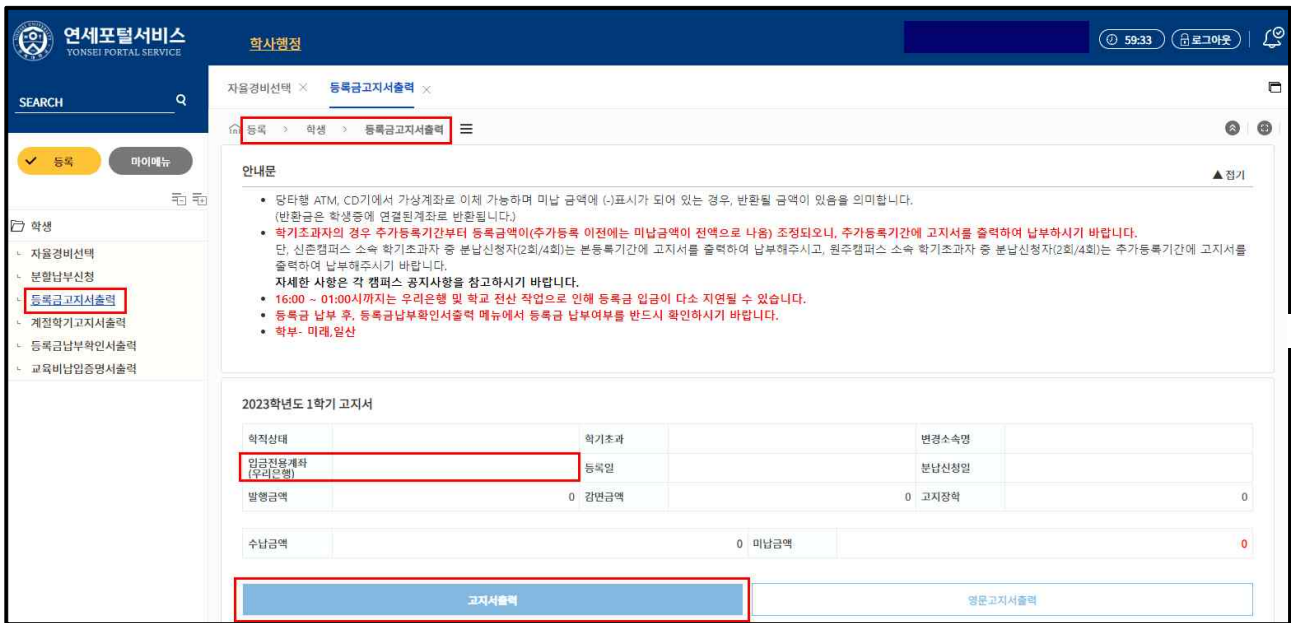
연세포털서비스
YONSEI PORTAL SERVICE

학사행정

59:33 로그아웃

SEARCH

등록 마이메뉴

학생
자율경비선택
분할납부신청
등록금고지서출력
계절학기고지서출력
등록금납부확인서출력
교육비납입증명서출력

자율경비선택 × 등록금고지서출력 ×

등록 > 학생 > 등록금고지서출력

안내문

▲접기

• 당타행 ATM, CD기에서 가상계좌로 이체 가능하며 미납 금액에 (-)표시가 되어 있는 경우, 반환될 금액이 있음을 의미합니다. (반환금은 학생증에 연결된계좌로 반환됩니다.)

• 학기초과자의 경우 추가등록기간부터 등록금액이(추가등록 이전에는 미납금액이 전액으로 나옴) 조정되오니, 추가등록기간에 고지서를 출력하여 납부하시기 바랍니다.
단, 신촌캠퍼스 소속 학기초과자 중 분납신청자(2회/4회)는 본등록기간에 고지서를 출력하여 납부해주시고, 원주캠퍼스 소속 학기초과자 중 분납신청자(2회/4회)는 추가등록기간에 고지서를 출력하여 납부해주시기 바랍니다.
자세한 사항은 각 캠퍼스 공지사항을 참고하시기 바랍니다.

• 16:00 ~ 01:00시까지는 우리은행 및 학교 전산 작업으로 인해 등록금 입금이 다소 지연될 수 있습니다.

• 등록금 납부 후, 등록금납부확인서출력 메뉴에서 등록금 납부여부를 반드시 확인하시기 바랍니다.

• 학부- 미래,일산

2023학년도 1학기 고지서

| 학적상태 | | 학기초과 | | 변경소속명 | |
|---|---|---|---|---|---|
| 입금전용계좌 (우리은행) | | 등록일 | | 분납신청일 | |
| 발행금액 | 0 | 감면금액 | 0 | 고지장학 | 0 |

| 수납금액 | 0 | 미납금액 | 0 |
|---|---|---|---|

고지서출력 영문고지서출력